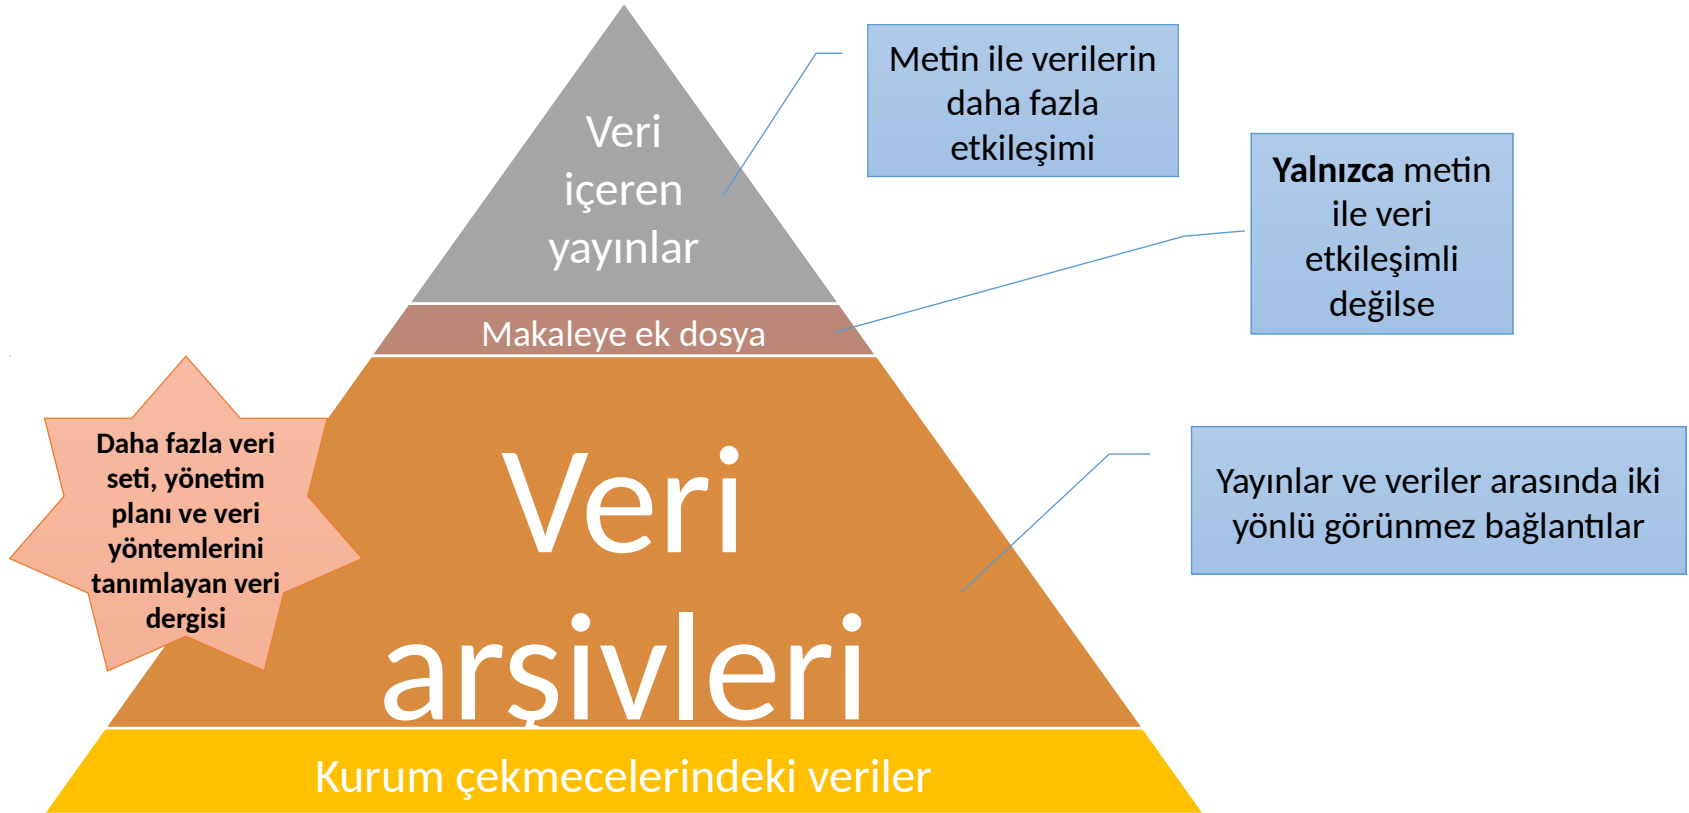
Veri içeren yayınlar

Metin ile verilerin daha fazla etkileşimi

**Yalnızca** metin ile veri etkileşimli değilse

Makaleye ek dosya

Daha fazla veri seti, yönetim planı ve veri yöntemlerini tanımlayan veri dergisi

Veri arşivleri

Yayınlar ve veriler arasında iki yönlü görünmez bağlantılar

Kurum çekmecelerindeki veriler